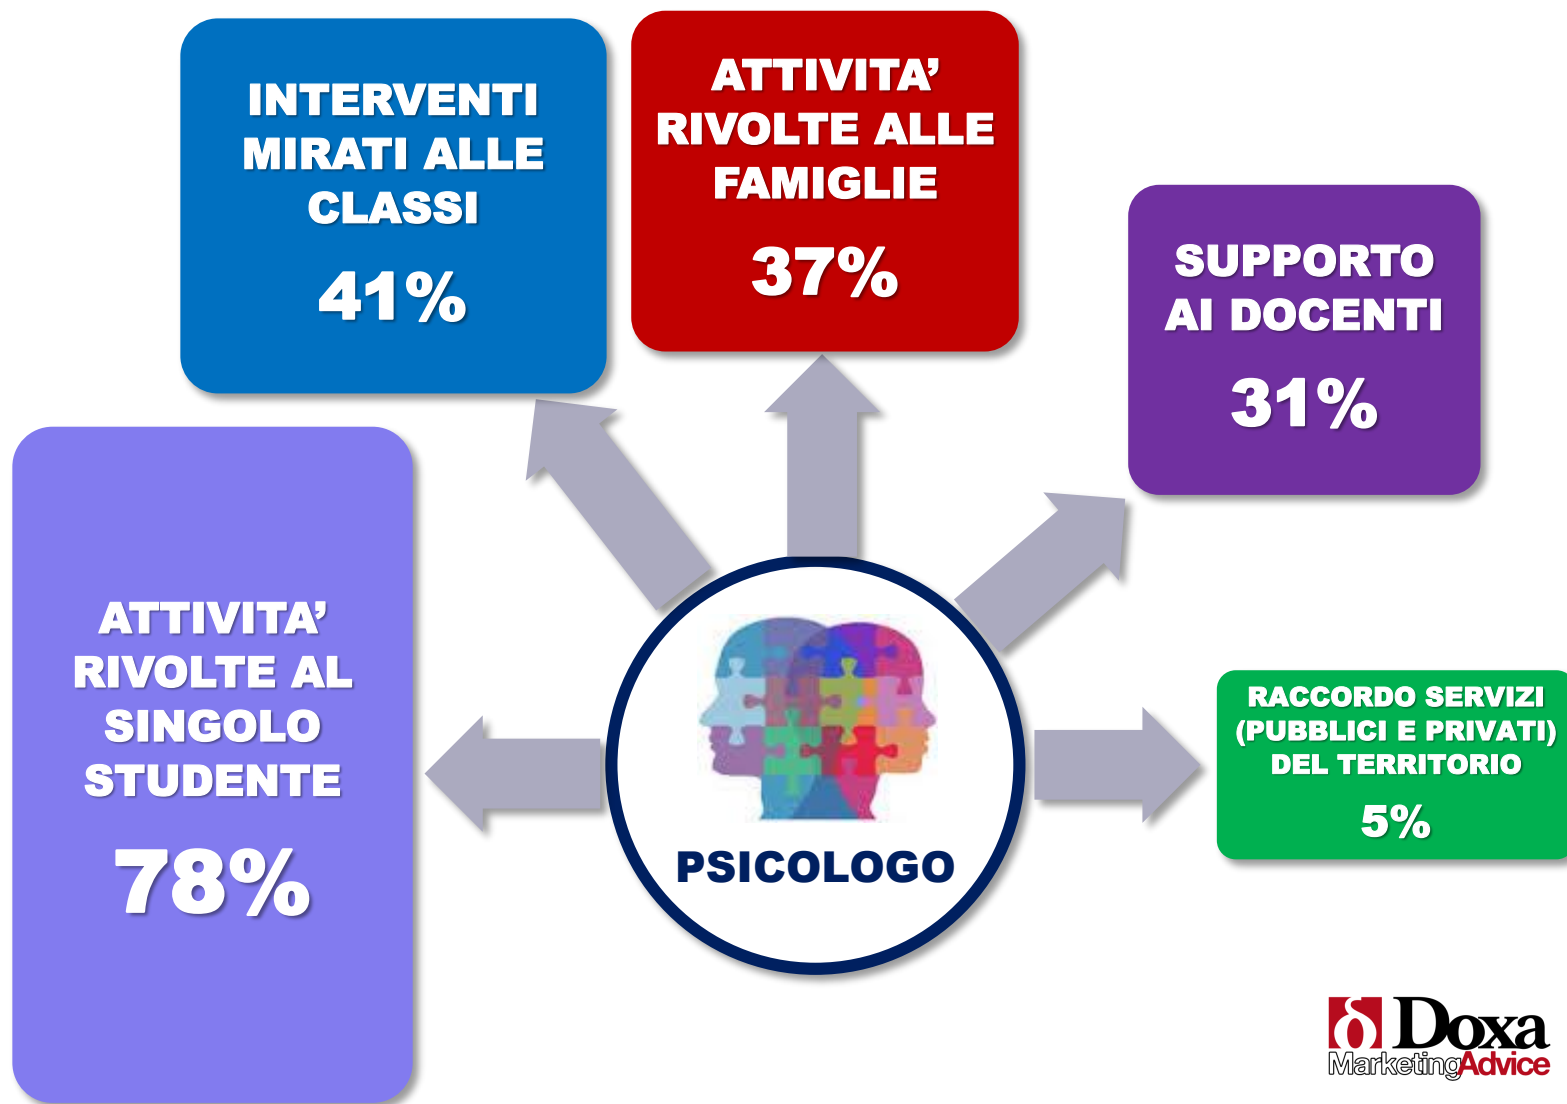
INTERVENTI MIRATI ALLE CLASSI

41%

ATTIVITA' RIVOLTE ALLE FAMIGLIE

37%

SUPPORTO AI DOCENTI

31%

ATTIVITA' RIVOLTE AL SINGOLO STUDENTE

78%

PSICOLOGO

RACCORDO SERVIZI (PUBBLICI E PRIVATI) DEL TERRITORIO

5%

Doxa
MarketingAdvice